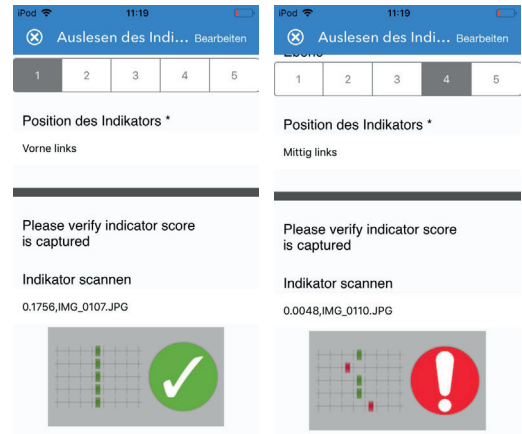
iPod 11:19

Auslesen des Indi... Bearbeiten

1 2 3 4 5

Position des Indikators *

Vorne links

Please verify indicator score is captured

Indikator scannen

0.1756,IMG_0107.JPG

iPod 11:19

Auslesen des Indi... Bearbeiten

Ebene

1 2 3 4 5

Position des Indikators *

Mittig links

Please verify indicator score is captured

Indikator scannen

0.0048,IMG_0110.JPG